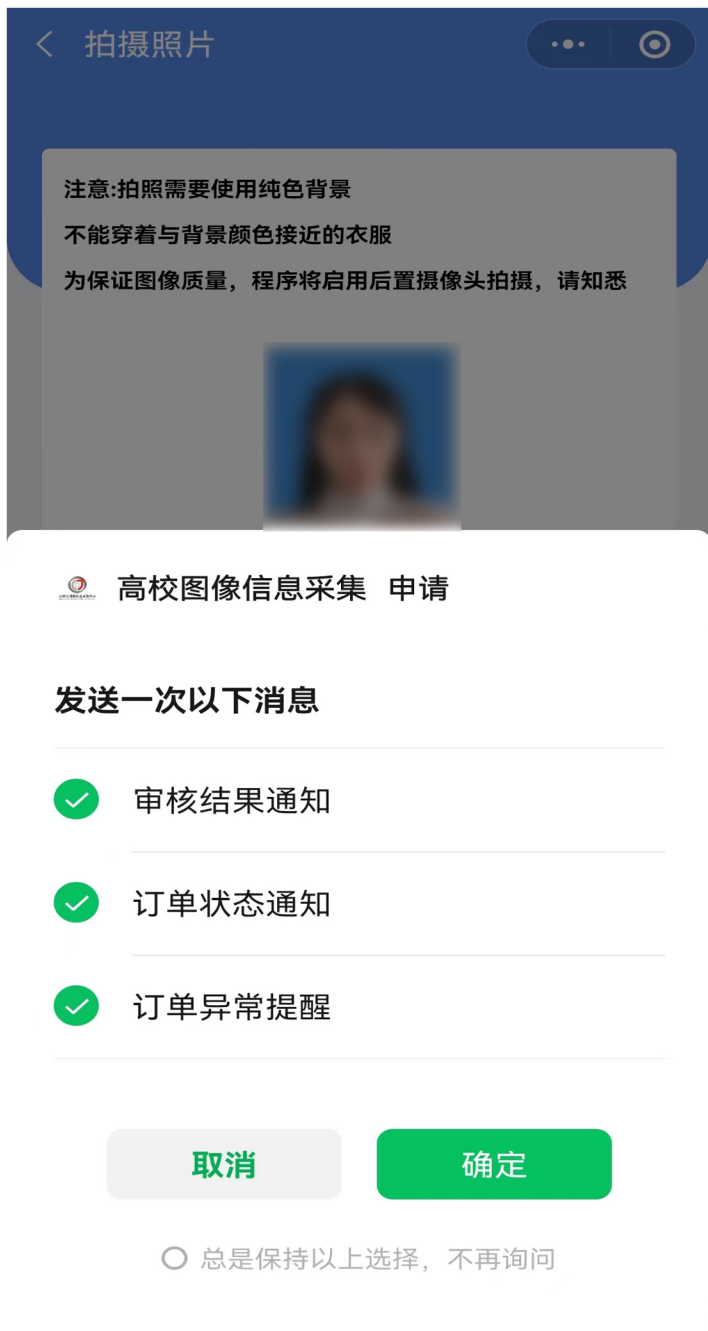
拍摄照片

注意:拍照需要使用纯色背景

不能穿着与背景颜色接近的衣服

为保证图像质量，程序将启用后置摄像头拍摄，请知悉

高校图像信息采集 申请

发送一次以下消息

审核结果通知

订单状态通知

订单异常提醒

取消

确定

总是保持以上选择，不再询问